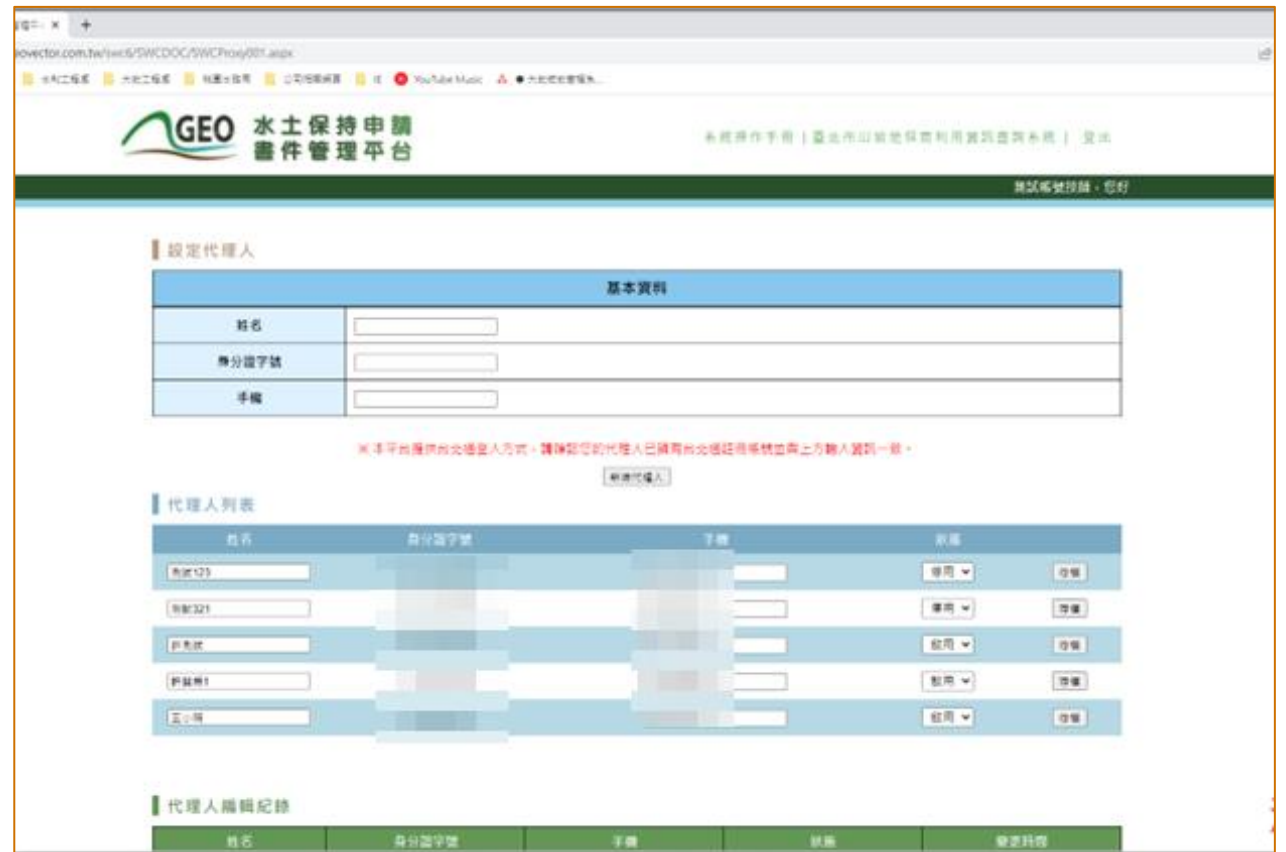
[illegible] × +

eovector.com.tw/swc6/SWCDOC/SWCProxy001.aspx

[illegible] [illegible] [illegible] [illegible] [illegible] YouTube Music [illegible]

GEO 水土保持申請書件管理平台

系統操作手冊 | 臺北市山坡地保育利用資訊查詢系統 | 登出

測試帳號技師，您好

設定代理人

| 基本資料 | |
|---|---|
| 姓名 | |
| 身分證字號 | |
| 手機 | |

※ 本平台提供台北通登入方式，請確認您的代理人已擁有台北通證明帳號並與上方輸入資訊一致。

新增代理人

代理人列表

| 姓名 | 身分證字號 | 手機 | 狀態 | |
|---|---|---|---|---|
| 測試123 | | | 停用 | 存檔 |
| 測試321 | | | 停用 | 存檔 |
| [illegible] | | | 啟用 | 存檔 |
| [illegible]1 | | | 啟用 | 存檔 |
| 王小明 | | | 啟用 | 存檔 |

代理人編輯紀錄

| 姓名 | 身分證字號 | 手機 | 狀態 | 變更時間 |
|---|---|---|---|---|